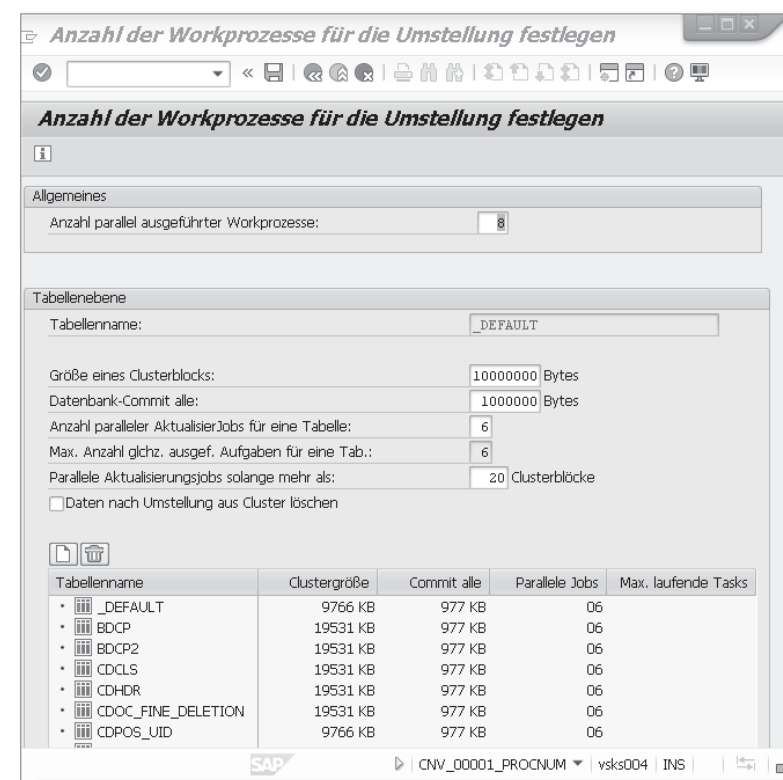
Anzahl der Workprozesse für die Umstellung festlegen

Anzahl der Workprozesse für die Umstellung festlegen

Allgemeines

Anzahl parallel ausgeführter Workprozesse: 8

Tabellenebene

Tabellenname: _DEFAULT

Größe eines Clusterblocks: 10000000 Bytes

Datenbank-Commit alle: 1000000 Bytes

Anzahl paralleler AktualisierJobs für eine Tabelle: 6

Max. Anzahl glchz. ausgef. Aufgaben für eine Tab.: 6

Parallele Aktualisierungsjobs solange mehr als: 20 Clusterblöcke

Daten nach Umstellung aus Cluster löschen

| Tabellenname | Clustergröße | Commit alle | Parallele Jobs | Max. laufende Tasks |
|---|---|---|---|---|
| _DEFAULT | 9766 KB | 977 KB | 06 | |
| BDCP | 19531 KB | 977 KB | 06 | |
| BDCP2 | 19531 KB | 977 KB | 06 | |
| CDCLS | 19531 KB | 977 KB | 06 | |
| CDHDR | 19531 KB | 977 KB | 06 | |
| CDOC_FINE_DELETION | 19531 KB | 977 KB | 06 | |
| CDPOS_UID | 9766 KB | 977 KB | 06 | |

SAP CNV_00001_PROCNUM vsks004 INS